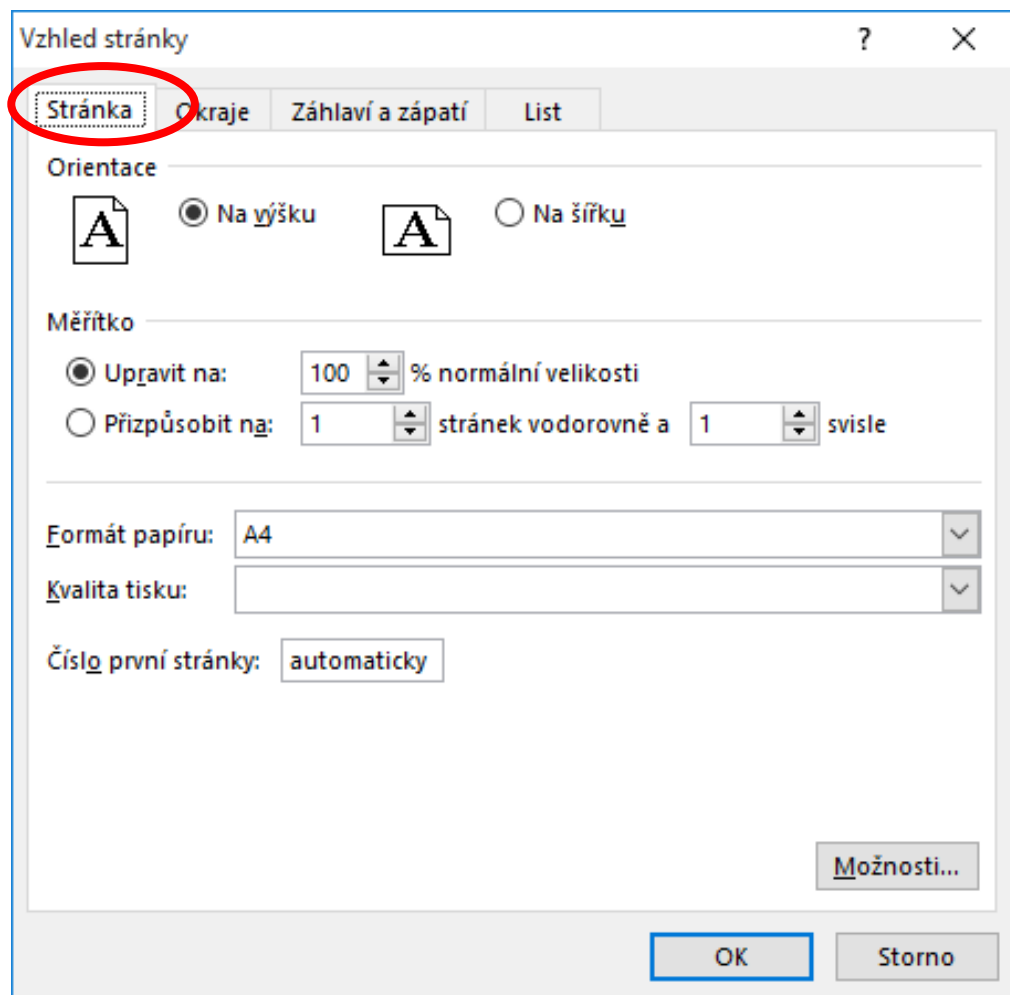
Vzhled stránky

?

X

Stránka | Okraje | Záhlaví a zápatí | List

Orientace

A

Na výšku

A

Na šířku

Měřítko

Upravit na: 100 % normální velikosti

Přizpůsobit na: 1 stránek vodorovně a 1 svisle

Formát papíru: A4

Kvalita tisku:

Číslo první stránky: automaticky

Možnosti...

OK

Storno